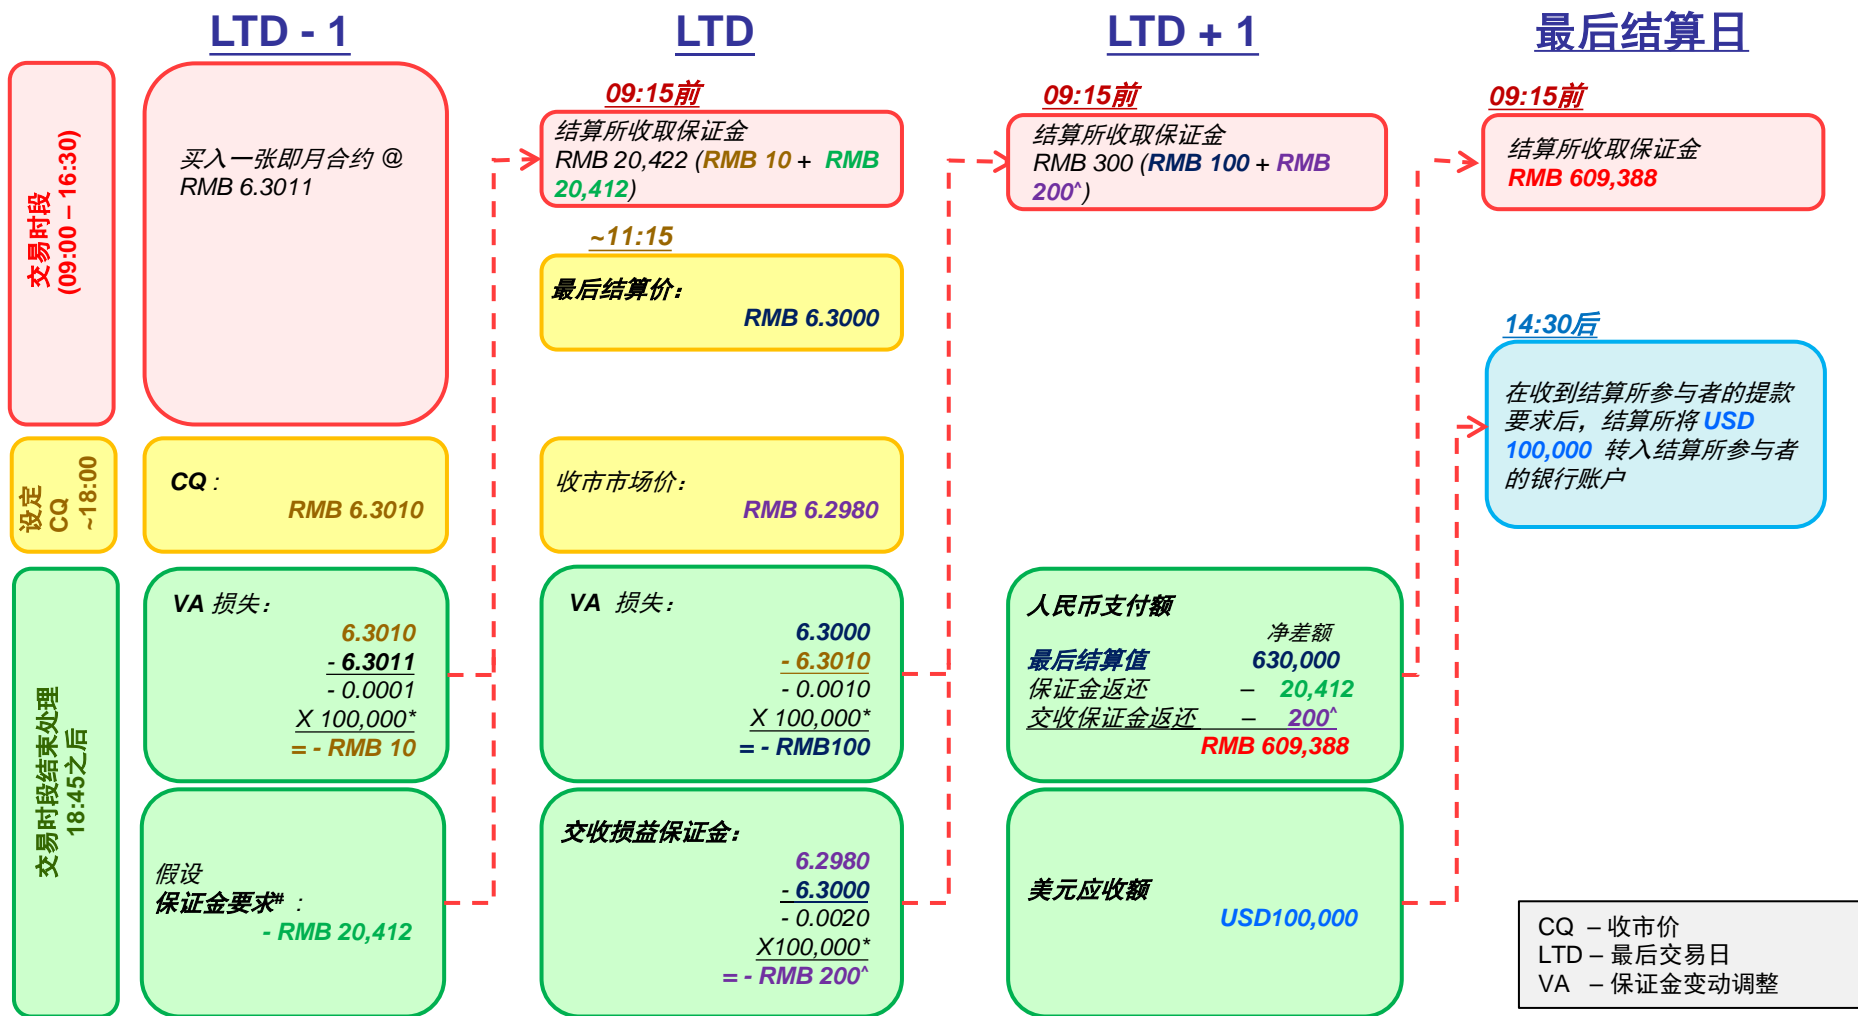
LTD - 1

LTD

LTD + 1

最后结算日

交易时段 (09:00 – 16:30)

买入一张即月合约 @ RMB 6.3011

09:15前

结算所收取保证金 RMB 20,422 (RMB 10 + RMB 20,412)

09:15前

结算所收取保证金 RMB 300 (RMB 100 + RMB 200^)

09:15前

结算所收取保证金 RMB 609,388

~11:15

最后结算价: RMB 6.3000

14:30后

在收到结算所参与者的提款要求后，结算所将 USD 100,000 转入结算所参与者的银行账户

设定 CQ ~18:00

CQ : RMB 6.3010

收市市场价: RMB 6.2980

交易时段结束处理 18:45之后

VA 损失:
6.3010
- 6.3011
- 0.0001
X 100,000*
= - RMB 10

VA 损失:
6.3000
- 6.3010
- 0.0010
X 100,000*
= - RMB100

人民币支付额

| | 净差额 |
|---|---|
| 最后结算值 | 630,000 |
| 保证金返还 | – 20,412 |
| 交收保证金返还 | – 200^ |
| | RMB 609,388 |

假设
保证金要求# :
- RMB 20,412

交收损益保证金:
6.2980
- 6.3000
- 0.0020
X100,000*
= - RMB 200^

美元应收额
USD100,000

CQ – 收市价
LTD – 最后交易日
VA – 保证金变动调整